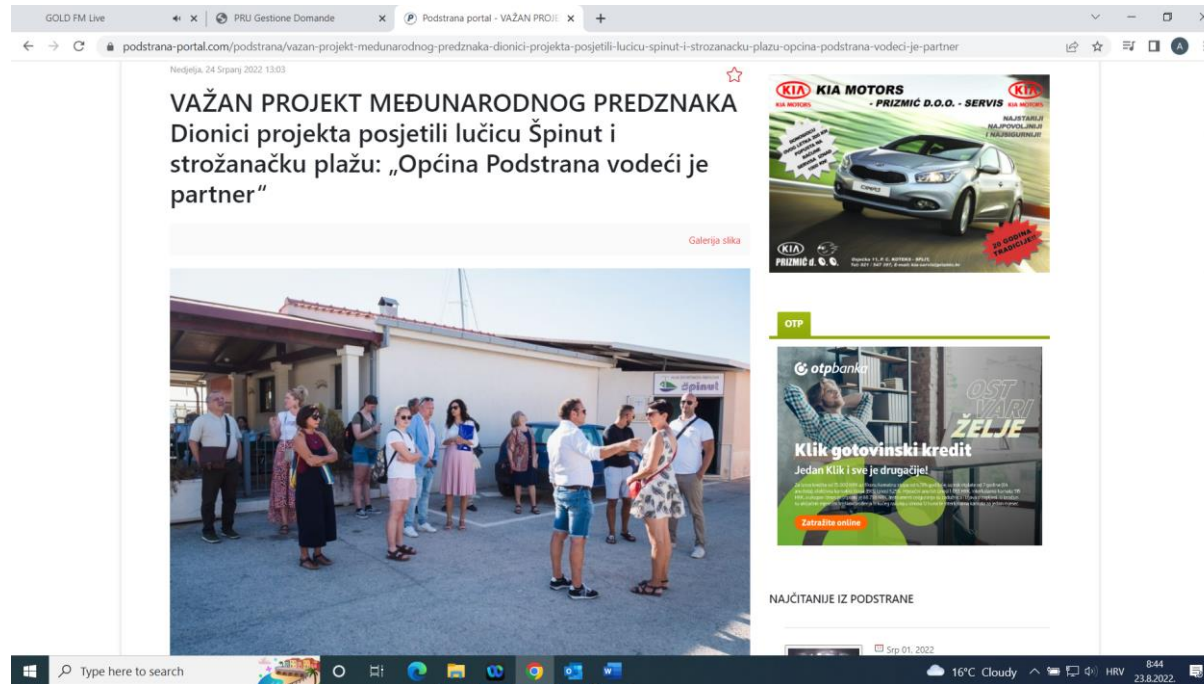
GOLD FM Live
PRU Gestione Domande
Podstrana portal - VAŽAN PROJE
podstrana-portal.com/podstrana/vazan-projekt-medunarodnog-preznaka-dionici-projekta-posjetili-lucicu-spinut-i-strozanacku-plazu-opcina-podstrana-vodeci-je-partner

Nedjelja, 24 Srpanj 2022 13:03

VAŽAN PROJEKT MEĐUNARODNOG PREDZNAKA
Dionici projekta posjetili lučicu Špinut i strožanačku plažu: „Općina Podstrana vodeći je partner"

Galerija slika

Špinut

KIA MOTORS
- PRIZMIĆ D.O.O. - SERVIS
NAJSTARIJI
NAJPOVOLJNIJI
I NAJSIGURNIJI!
20 GODINA TRADICIJE
PRIZMIĆ d.o.o.

OTP

otpbanka
OSTVARI ŽELJE
Klik gotovinski kredit
Jedan Klik i sve je drugačije!
Zatražite online

NAJČITANIJE IZ PODSTRANE

Srp 01, 2022

Type here to search
16°C Cloudy
HRV
8:44
23.8.2022.